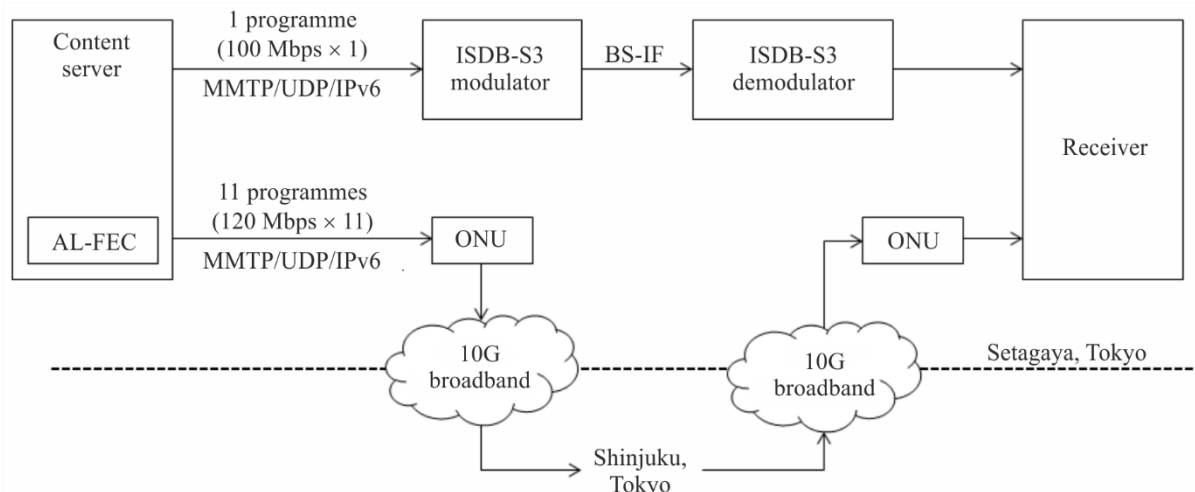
Content server

AL-FEC

1 programme
(100 Mbps × 1)
MMTP/UDP/IPv6

ISDB-S3 modulator

BS-IF

ISDB-S3 demodulator

Receiver

11 programmes
(120 Mbps × 11)
MMTP/UDP/IPv6

ONU

ONU

10G broadband

10G broadband

Setagaya, Tokyo

Shinjuku, Tokyo